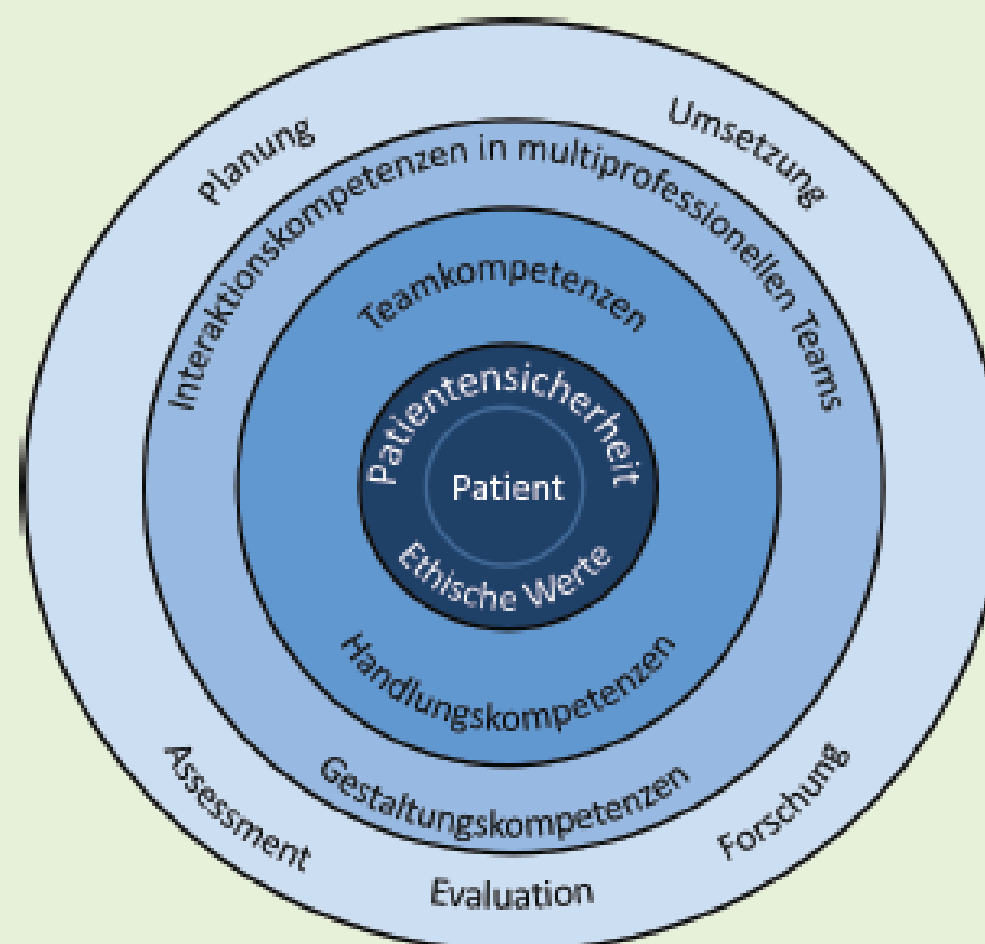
Planung
Umsetzung
Interaktionskompetenzen in multiprofessionellen Teams
Teamkompetenzen
Patientensicherheit
Patient
Ethische Werte
Handlungskompetenzen
Gestaltungskompetenzen
Assessment
Evaluation
Forschung